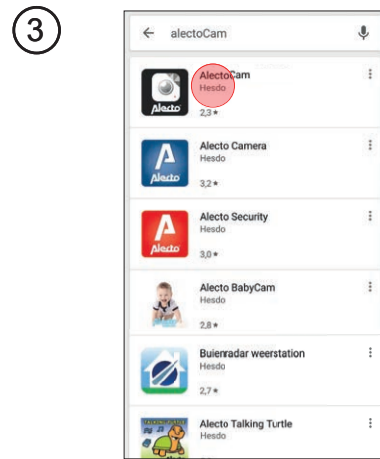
3

alectoCam

Alecto
AlectoCam
Hesdo
2,3 ★

Alecto
Alecto Camera
Hesdo
3,2 ★

Alecto
Alecto Security
Hesdo
3,0 ★

Alecto BabyCam
Hesdo
2,8 ★

Buienradar weerstation
Hesdo
2,7 ★

Alecto Talking Turtle
Hesdo